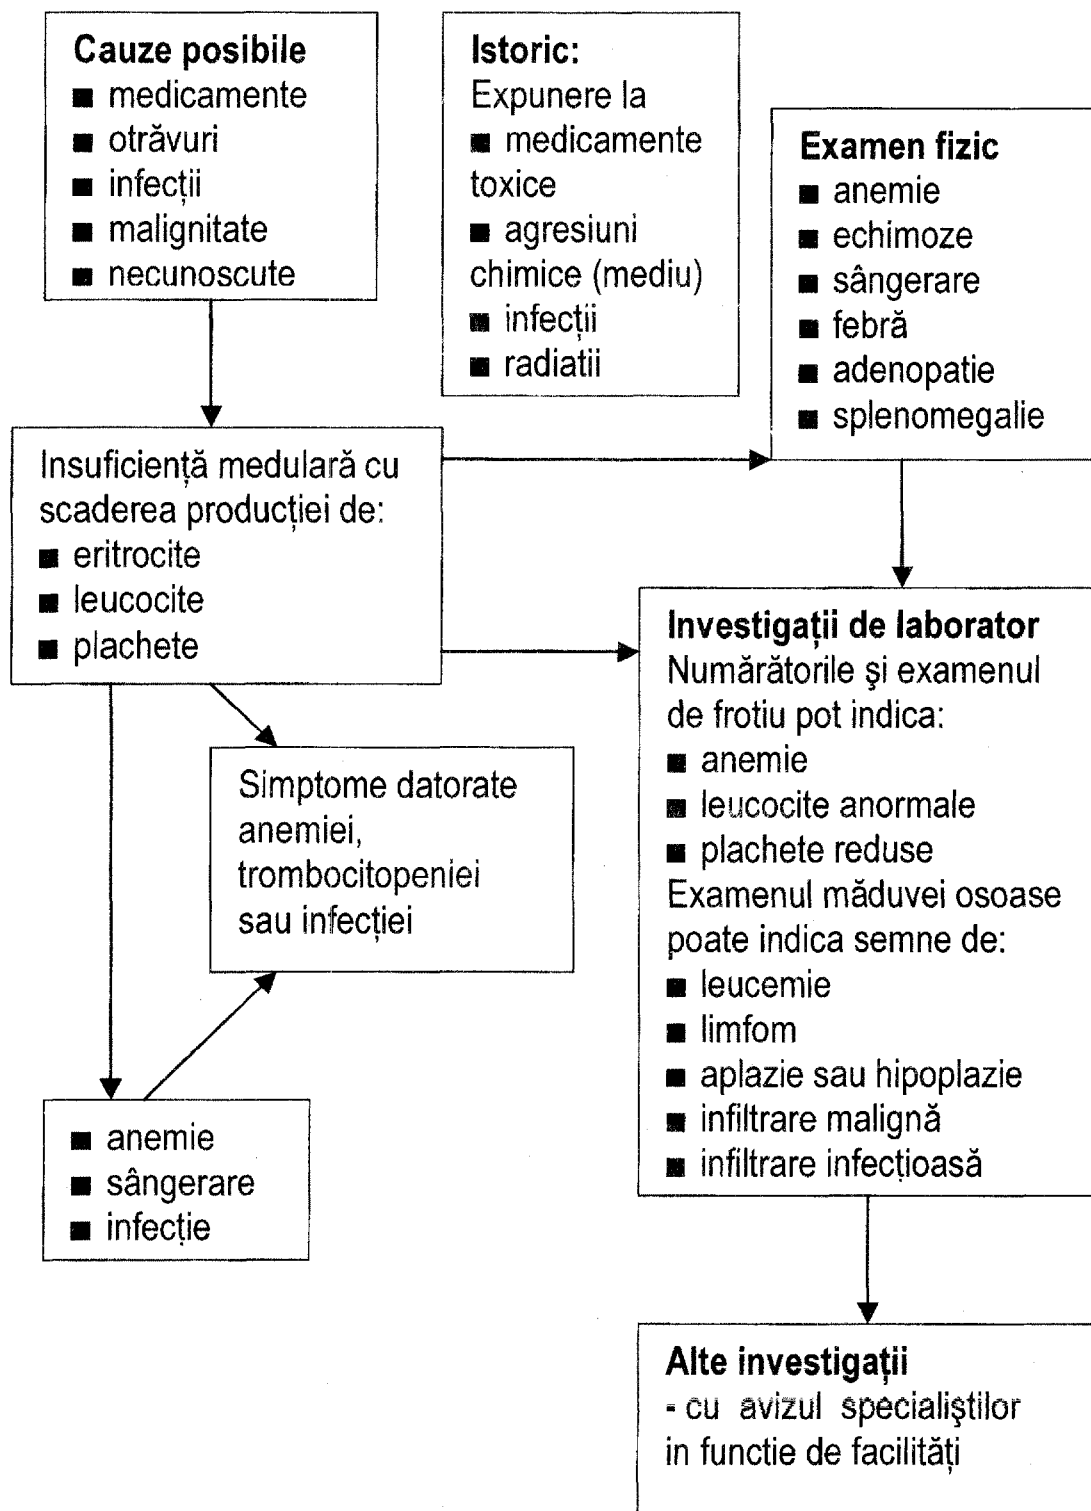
**Cauze posibile**
■ medicamente
■ otrăvuri
■ infecții
■ malignitate
■ necunoscute

**Istoric:**
Expunere la
■ medicamente toxice
■ agresiuni chimice (mediu)
■ infecții
■ radiatii

**Examen fizic**
■ anemie
■ echimoze
■ sângerare
■ febră
■ adenopatie
■ splenomegalie

Insuficiență medulară cu scaderea producției de:
■ eritrocite
■ leucocite
■ plachete

**Investigații de laborator**
Numărătorile şi examenul de frotiu pot indica:
■ anemie
■ leucocite anormale
■ plachete reduse
Examenul măduvei osoase poate indica semne de:
■ leucemie
■ limfom
■ aplazie sau hipoplazie
■ infiltrare malignă
■ infiltrare infecțioasă

Simptome datorate anemiei, trombocitopeniei sau infecției

■ anemie
■ sângerare
■ infecție

**Alte investigații**
- cu avizul specialiştilor in functie de facilități